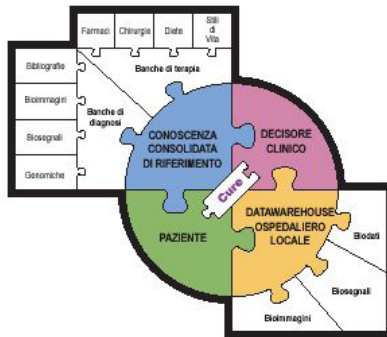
Farmaci
Chirurgie
Diete
Stili di Vita
Banche di terapia
Bibliografie
Bioimmagini
Biosegnali
Genomiche
Banche di diagnosi
CONOSCENZA CONSOLIDATA DI RIFERIMENTO
DECISORE CLINICO
Cure
PAZIENTE
DATAWAREHOUSE OSPEDALIERO LOCALE
Biodati
Biosegnali
Bioimmagini